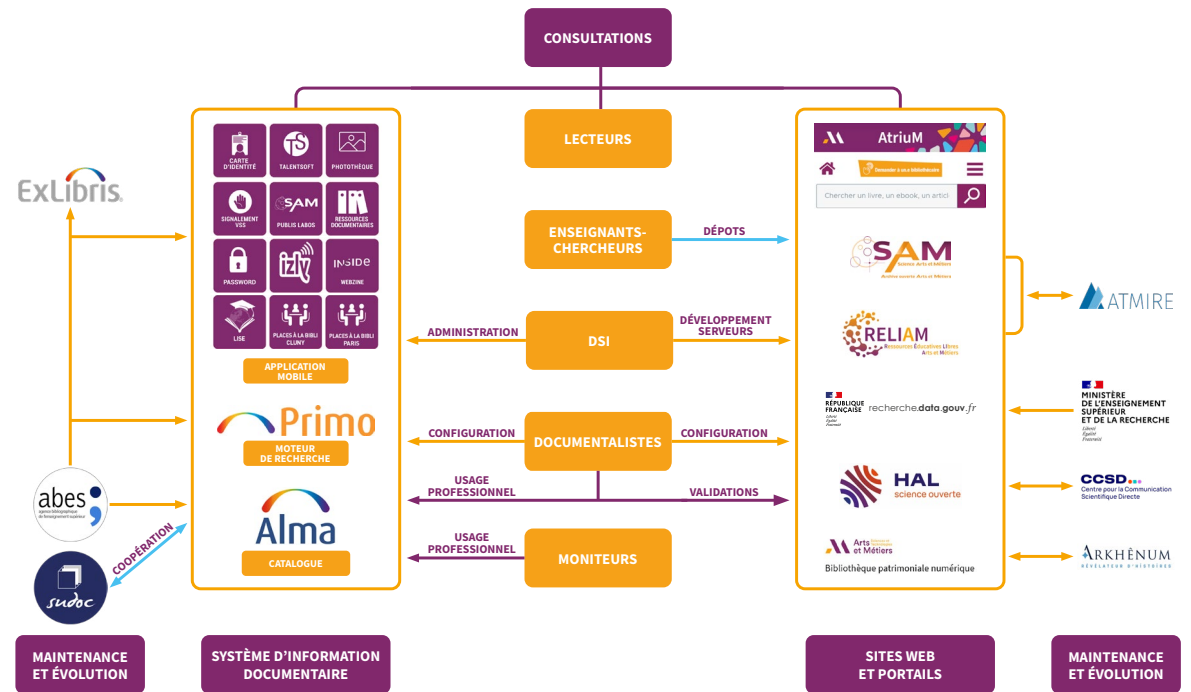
CONSULTATIONS

ExLibris

CARTE D'IDENTITÉ
TALENTSOFT
PHOTOTHÈQUE
SIGNALEMENT VSS
SAM PUBLIS LABOS
RESSOURCES DOCUMENTAIRES
PASSWORD
izly
INSIDE WEBZINE
LISE
PLACES À LA BIBLI CLUNY
PLACES À LA BIBLI PARIS

APPLICATION MOBILE

Primo
MOTEUR DE RECHERCHE

Alma
CATALOGUE

abes

sudoc

COOPÉRATION

LECTEURS

ENSEIGNANTS-CHERCHEURS

DÉPOTS

ADMINISTRATION

DSI

DÉVELOPPEMENT SERVEURS

CONFIGURATION

DOCUMENTALISTES

CONFIGURATION

USAGE PROFESSIONNEL

VALIDATIONS

USAGE PROFESSIONNEL

MONITEURS

AtriuM

Chercher un livre, un ebook, un articl

SAM
Science Arts et Métiers

RELIAM
Ressources Éducatives Libres Arts et Métiers

RÉPUBLIQUE FRANÇAISE
recherche.data.gouv.fr

HAL
science ouverte

Arts et Métiers
Bibliothèque patrimoniale numérique

ATMIRE

MINISTÈRE DE L'ENSEIGNEMENT SUPÉRIEUR ET DE LA RECHERCHE

CCSD
Centre pour la Communication Scientifique Directe

ARKHÊNUM

MAINTENANCE ET ÉVOLUTION

SYSTÈME D'INFORMATION DOCUMENTAIRE

SITES WEB ET PORTAILS

MAINTENANCE ET ÉVOLUTION